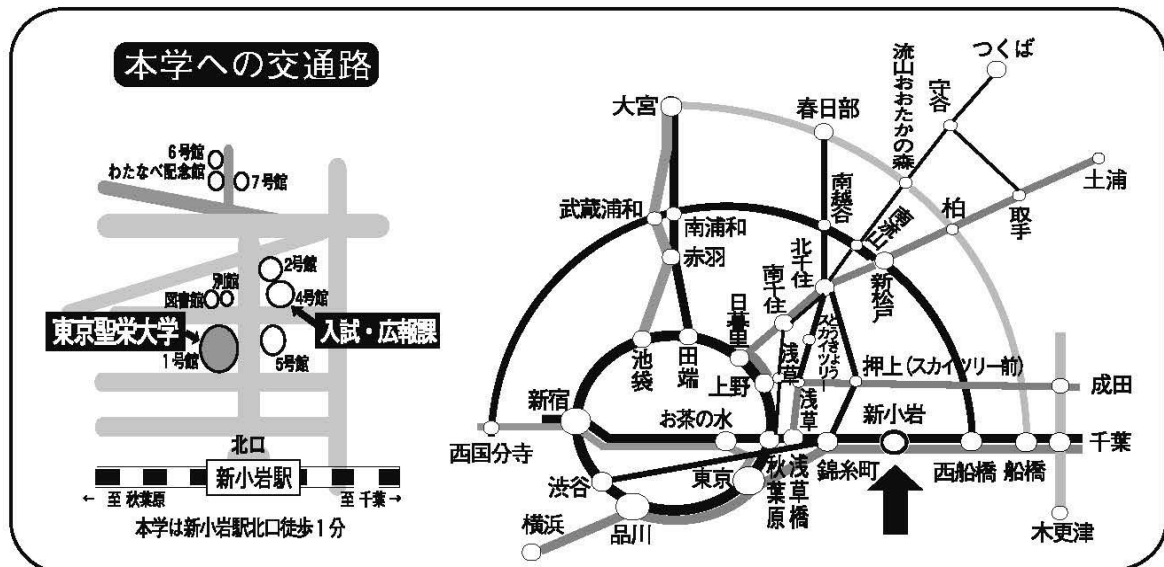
本学への交通路

6号館
わたなべ記念館
7号館
2号館
別館
図書館
4号館
東京聖栄大学
入試・広報課
1号館
5号館
北口
新小岩駅
← 至 秋葉原
至 千葉 →
本学は新小岩駅北口徒歩１分

つくば
流山おおたかの森
守谷
大宮
春日部
土浦
南越谷
柏
取手
武蔵浦和
南浦和
南流山
赤羽
北千住
新松戸
南千住
日暮里
とうきょうスカイツリー
池袋
田端
押上（スカイツリー前）
上野
浅草
成田
新宿
お茶の水
浅草
新小岩
西国分寺
千葉
東京
秋葉原
浅草橋
錦糸町
西船橋
船橋
渋谷
横浜
品川
木更津